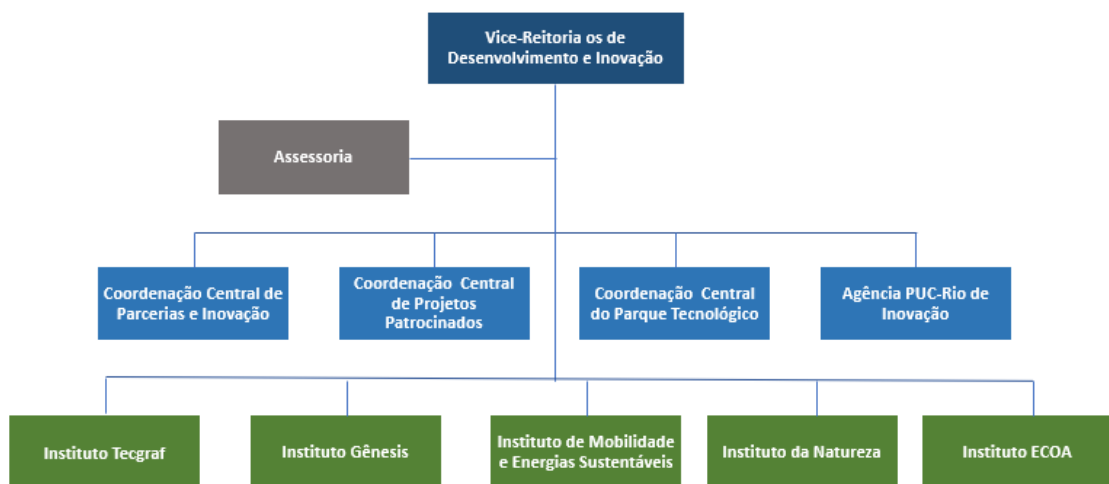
Vice-Reitoria os de Desenvolvimento e Inovação

Assessoria

Coordenação Central de Parcerias e Inovação

Coordenação Central de Projetos Patrocinados

Coordenação Central do Parque Tecnológico

Agência PUC-Rio de Inovação

Instituto Tecgraf

Instituto Gênesis

Instituto de Mobilidade e Energias Sustentáveis

Instituto da Natureza

Instituto ECOA